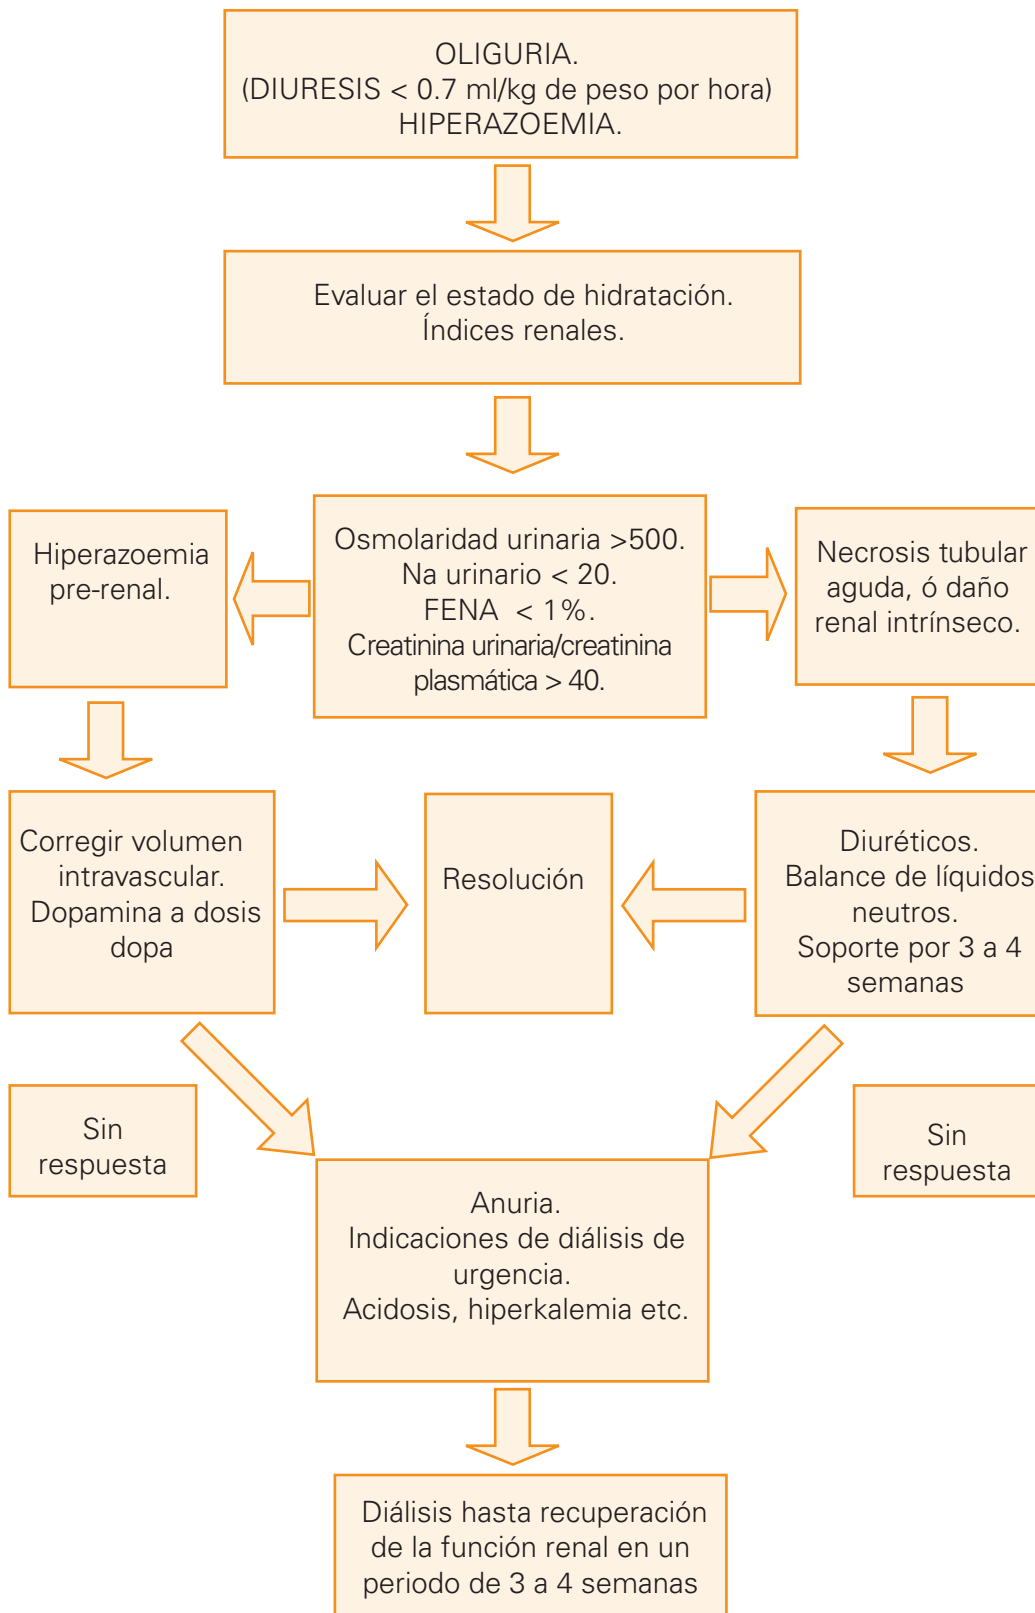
OLIGURIA.
(DIURESIS < 0.7 ml/kg de peso por hora)
HIPERAZOEMIA.

Evaluar el estado de hidratación.
Índices renales.

Hiperazoemia pre-renal.

Osmolaridad urinaria >500.
Na urinario < 20.
FENA < 1%.
Creatinina urinaria/creatinina plasmática > 40.

Necrosis tubular aguda, ó daño renal intrínseco.

Corregir volumen intravascular.
Dopamina a dosis dopa

Resolución

Diuréticos.
Balance de líquidos neutros.
Soporte por 3 a 4 semanas

Sin respuesta

Sin respuesta

Anuria.
Indicaciones de diálisis de urgencia.
Acidosis, hiperkalemia etc.

Diálisis hasta recuperación de la función renal en un periodo de 3 a 4 semanas